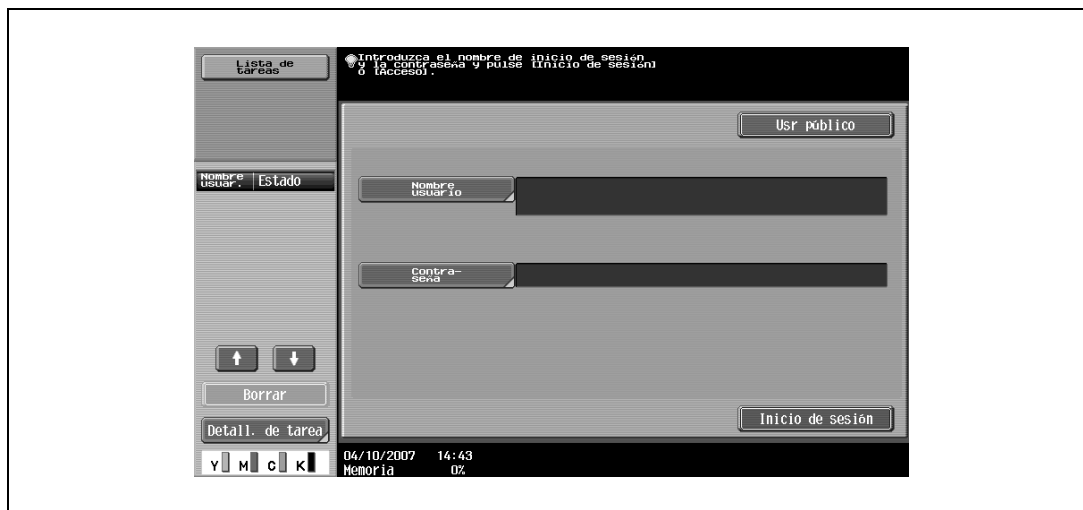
Lista de tareas

Introduzca el nombre de inicio de sesión y la contraseña y pulse [Inicio de sesión] o [Acceso].

Usr público

Nombre usuar. | Estado

Nombre usuario

Contra-seña

Borrar

Detall. de tarea

Inicio de sesión

Y M C K

04/10/2007 14:43
Memoria 0%